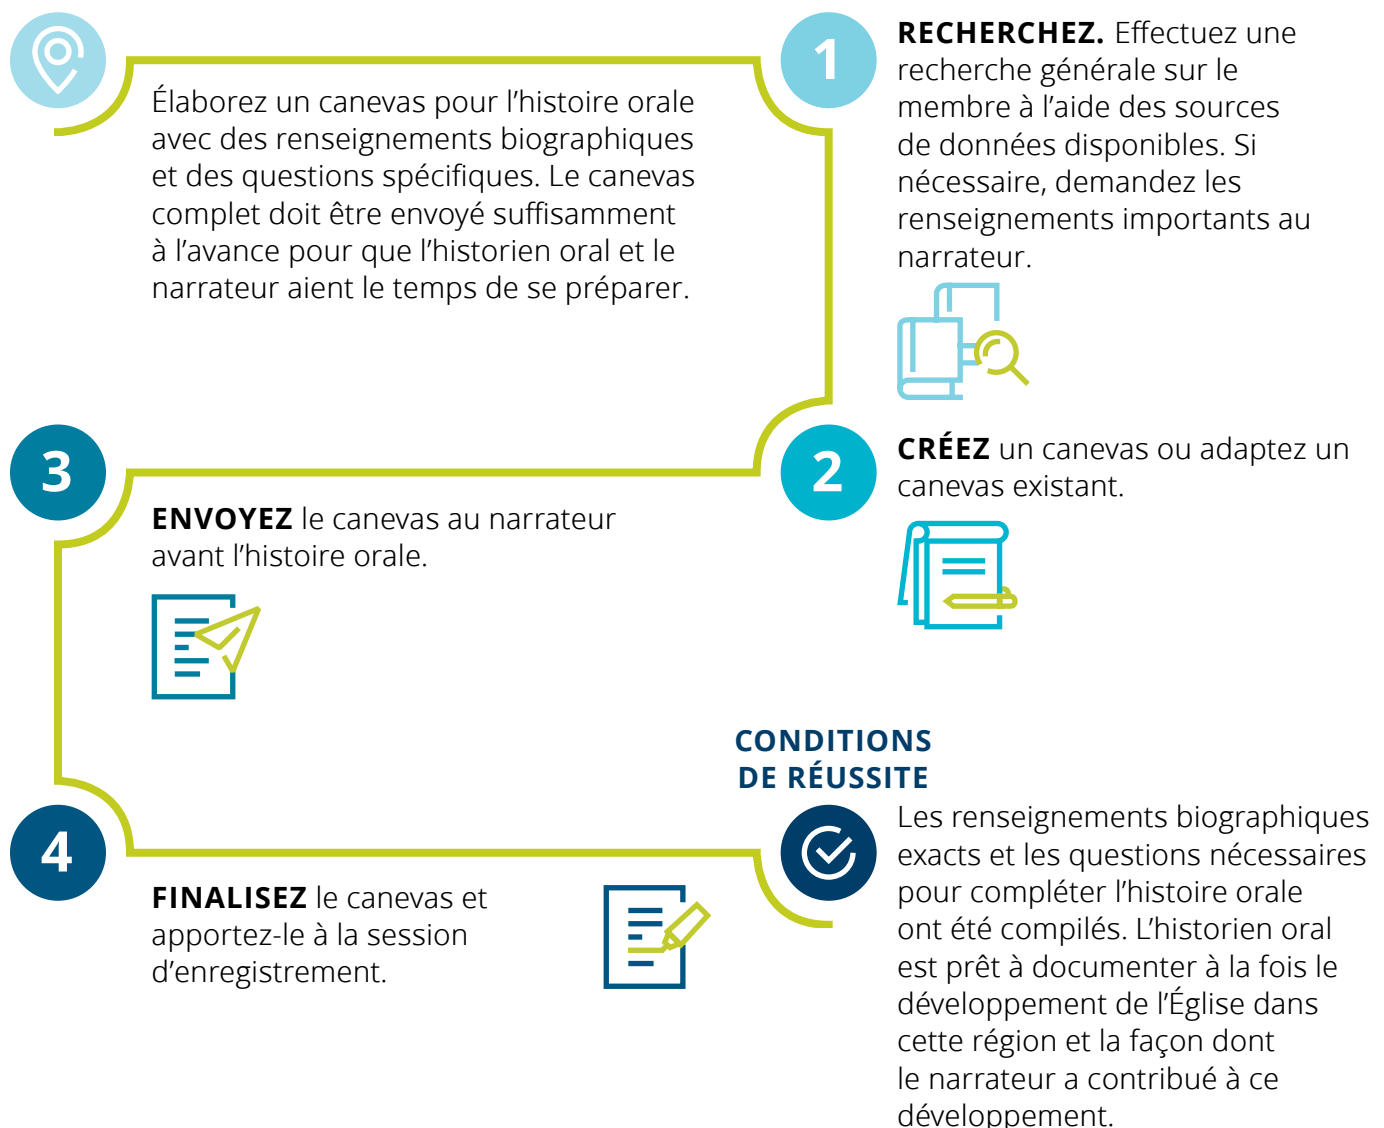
Élaborez un canevas pour l'histoire orale avec des renseignements biographiques et des questions spécifiques. Le canevas complet doit être envoyé suffisamment à l'avance pour que l'historien oral et le narrateur aient le temps de se préparer.

1

RECHERCHEZ. Effectuez une recherche générale sur le membre à l'aide des sources de données disponibles. Si nécessaire, demandez les renseignements importants au narrateur.

2

CRÉEZ un canevas ou adaptez un canevas existant.

3

ENVOYEZ le canevas au narrateur avant l'histoire orale.

4

FINALISEZ le canevas et apportez-le à la session d'enregistrement.

CONDITIONS DE RÉUSSITE

Les renseignements biographiques exacts et les questions nécessaires pour compléter l'histoire orale ont été compilés. L'historien oral est prêt à documenter à la fois le développement de l'Église dans cette région et la façon dont le narrateur a contribué à ce développement.